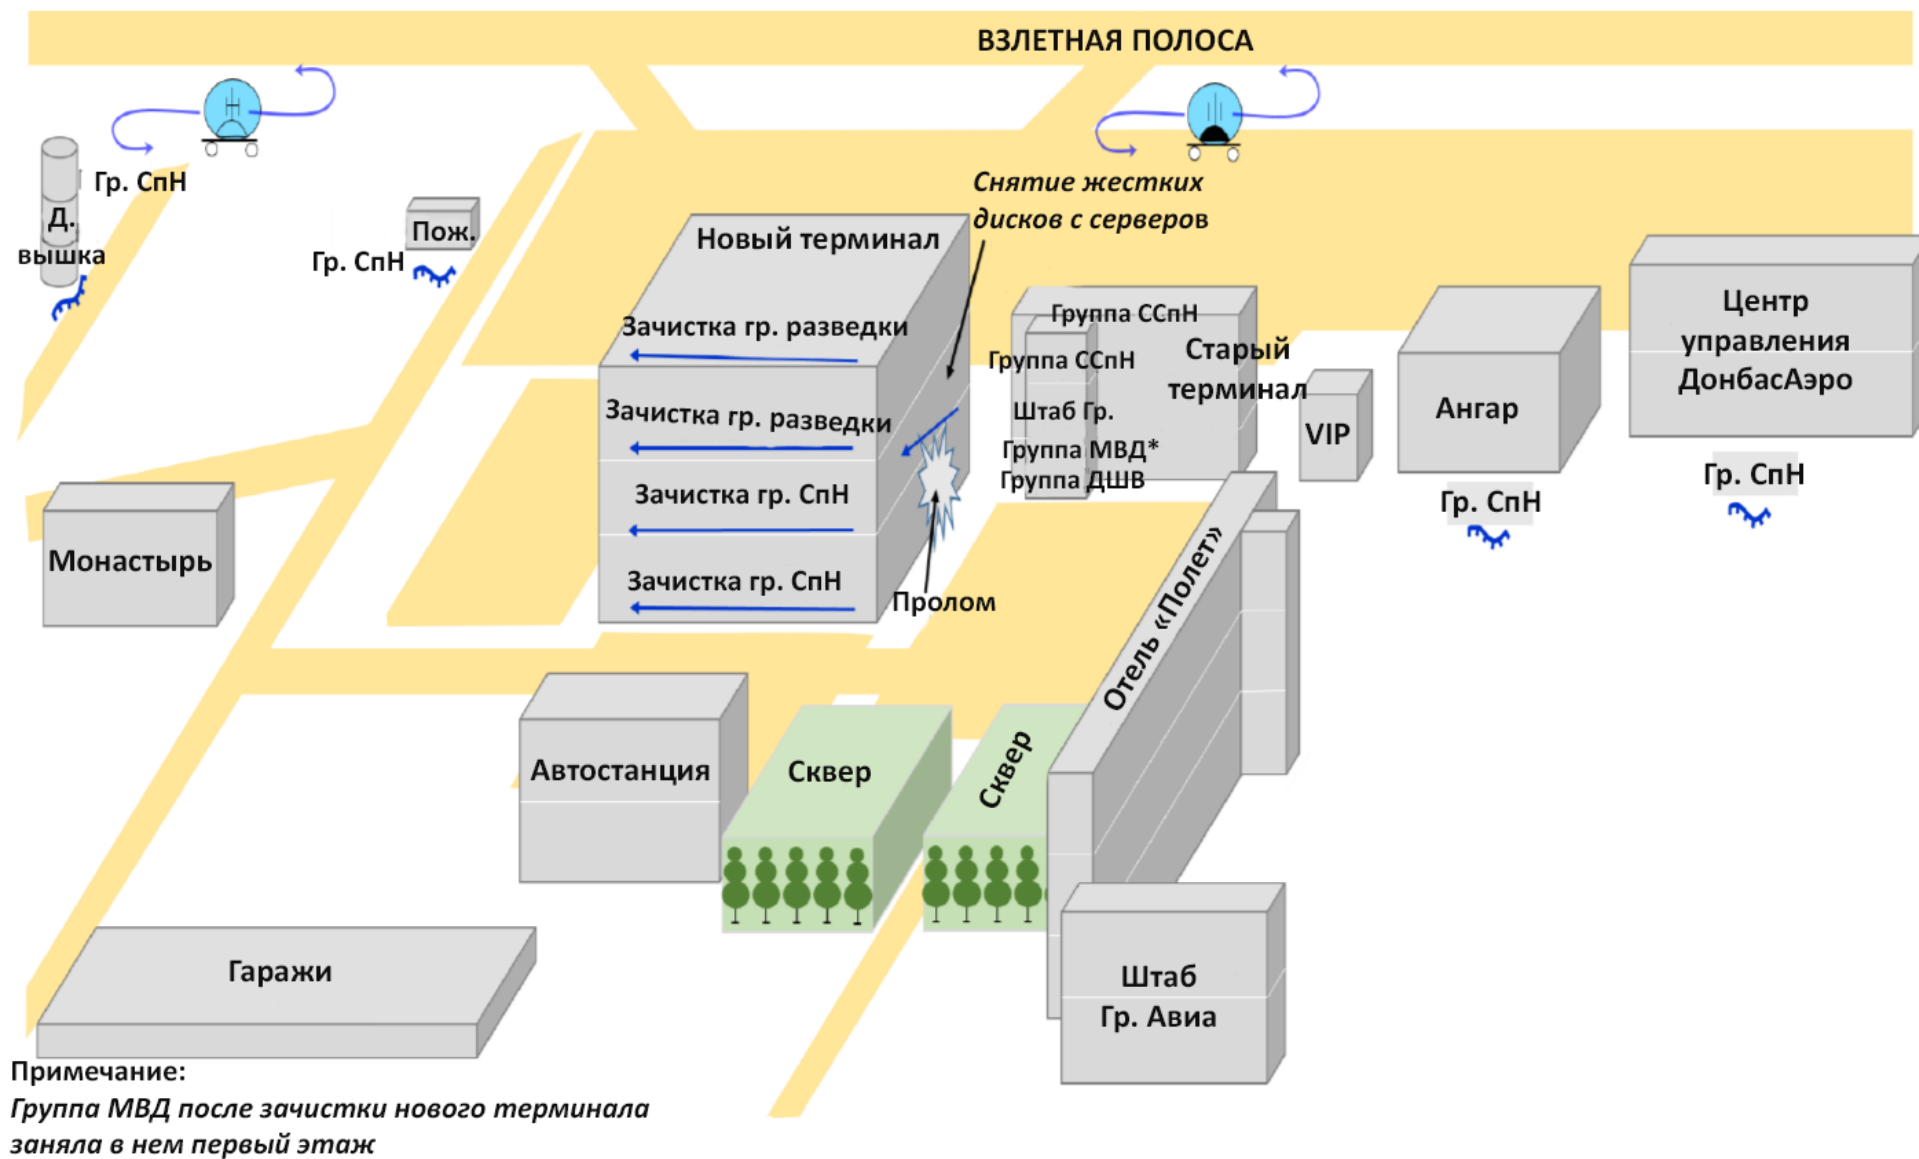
ВЗЛЕТНАЯ ПОЛОСА

Гр. СпН

Д. вышка

Пож.

Гр. СпН

Снятие жестких дисков с серверов

Новый терминал

Зачистка гр. разведки

Зачистка гр. разведки

Зачистка гр. СпН

Зачистка гр. СпН

Пролом

Группа ССпН

Группа ССпН

Старый терминал

Штаб Гр.

Группа МВД*

Группа ДШВ

VIP

Ангар

Центр управления ДонбасАэро

Гр. СпН

Гр. СпН

Монастырь

Отель «Полет»

Автостанция

Сквер

Сквер

Гаражи

Штаб Гр. Авиа

Примечание:
Группа МВД после зачистки нового терминала заняла в нем первый этаж